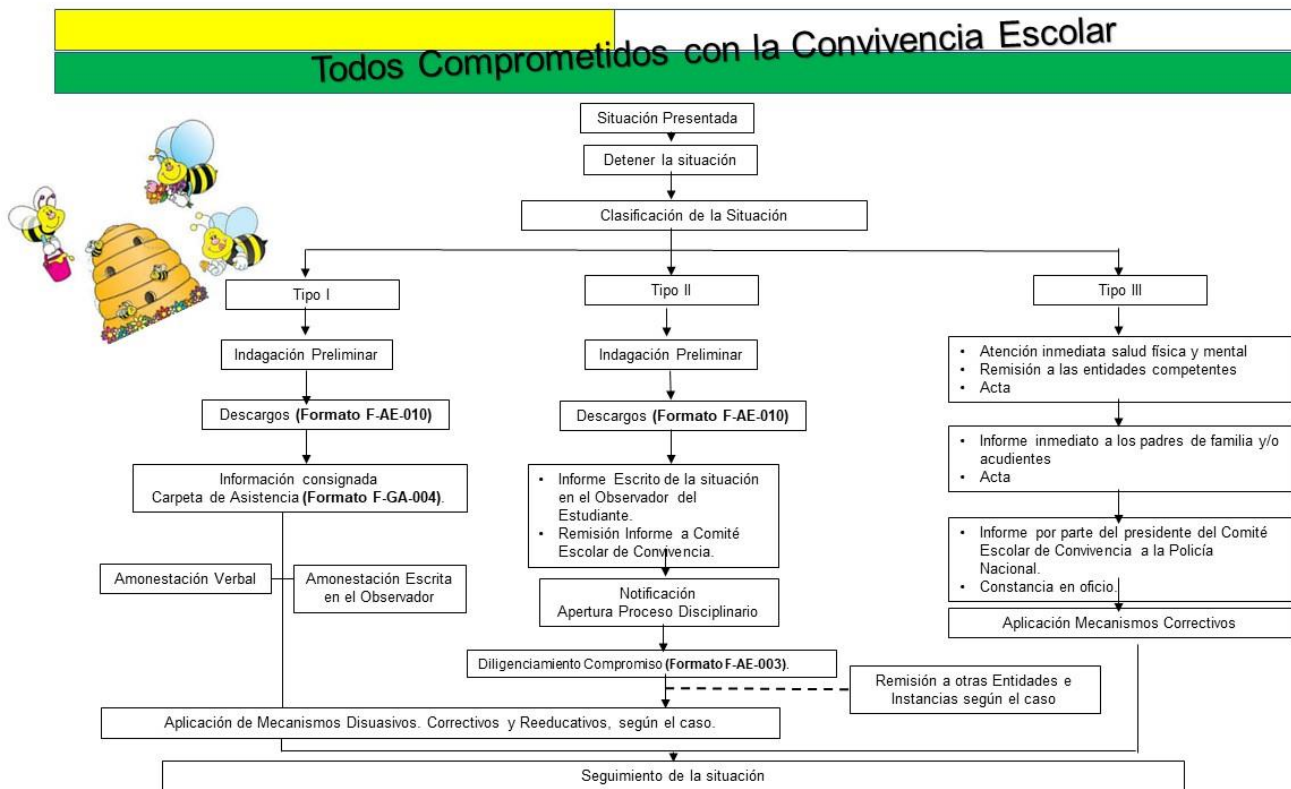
Todos Comprometidos con la Convivencia Escolar

Situación Presentada

Detener la situación

Clasificación de la Situación

Tipo I

Indagación Preliminar

Descargos **(Formato F-AE-010)**

Información consignada
Carpeta de Asistencia **(Formato F-GA-004)**.

Amonestación Verbal

Amonestación Escrita en el Observador

Tipo II

Indagación Preliminar

Descargos **(Formato F-AE-010)**

- Informe Escrito de la situación en el Observador del Estudiante.
- Remisión Informe a Comité Escolar de Convivencia.

Notificación
Apertura Proceso Disciplinario

Diligenciamiento Compromiso **(Formato F-AE-003)**.

Remisión a otras Entidades e Instancias según el caso

Tipo III

- Atención inmediata salud física y mental
- Remisión a las entidades competentes
- Acta

- Informe inmediato a los padres de familia y/o acudientes
- Acta

- Informe por parte del presidente del Comité Escolar de Convivencia a la Policía Nacional.
- Constancia en oficio.

Aplicación Mecanismos Correctivos

Aplicación de Mecanismos Disuasivos. Correctivos y Reeducativos, según el caso.

Seguimiento de la situación